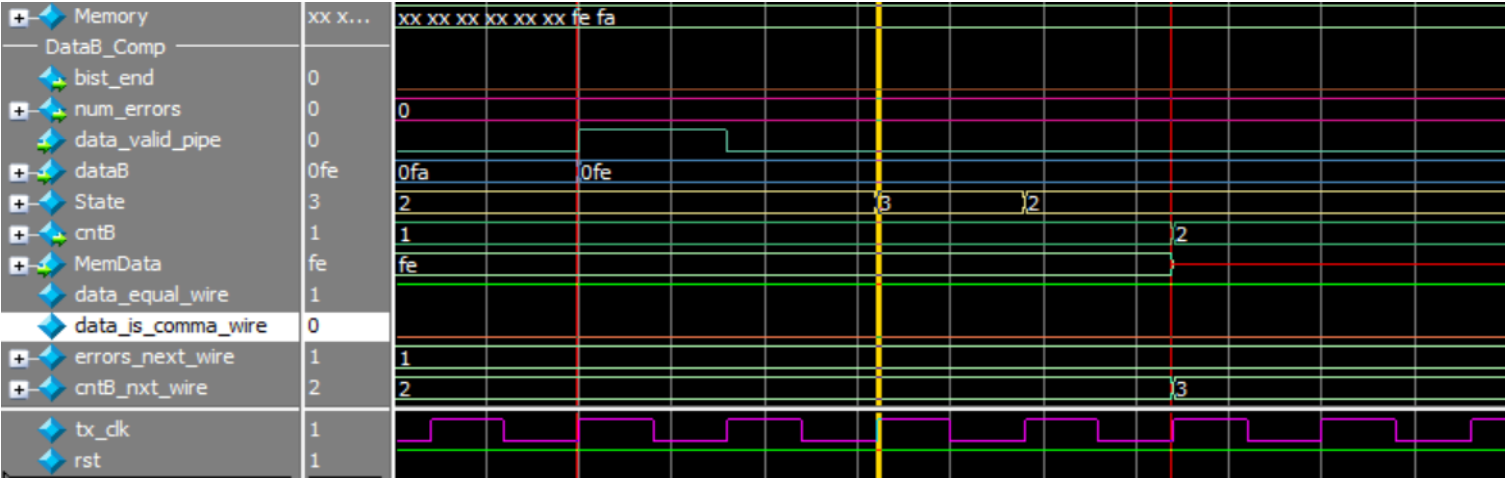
| Signal | Value | Waveform |
|---|---|---|
| Memory | xx x... | xx xx xx xx xx xx fe fa |
| DataB_Comp | | |
| bist_end | 0 | |
| num_errors | 0 | 0 |
| data_valid_pipe | 0 | |
| dataB | 0fe | 0fa 0fe |
| State | 3 | 2 3 2 |
| cntB | 1 | 1 2 |
| MemData | fe | fe |
| data_equal_wire | 1 | |
| data_is_comma_wire | 0 | |
| errors_next_wire | 1 | 1 |
| cntB_nxt_wire | 2 | 2 3 |
| tx_clk | 1 | |
| rst | 1 | |